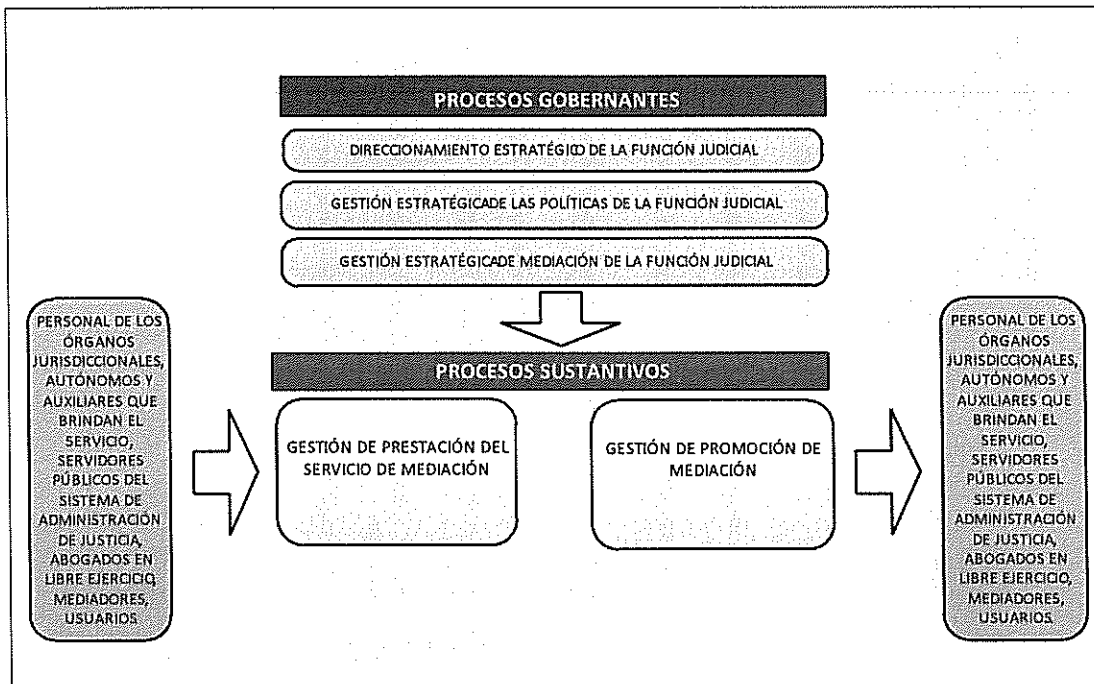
PROCESOS GOBERNANTES

DIRECCIONAMIENTO ESTRATÉGICO DE LA FUNCIÓN JUDICIAL

GESTIÓN ESTRATÉGICADE LAS POLÍTICAS DE LA FUNCIÓN JUDICIAL

GESTIÓN ESTRATÉGICADE MEDIACIÓN DE LA FUNCIÓN JUDICIAL

PERSONAL DE LOS ÓRGANOS JURISDICCIONALES, AUTÓNOMOS Y AUXILIARES QUE BRINDAN EL SERVICIO, SERVIDORES PÚBLICOS DEL SISTEMA DE ADMINISTRACIÓN DE JUSTICIA, ABOGADOS EN LIBRE EJERCICIO, MEDIADORES, USUARIOS

PROCESOS SUSTANTIVOS

GESTIÓN DE PRESTACIÓN DEL SERVICIO DE MEDIACIÓN

GESTIÓN DE PROMOCIÓN DE MEDIACIÓN

PERSONAL DE LOS ÓRGANOS JURISDICCIONALES, AUTÓNOMOS Y AUXILIARES QUE BRINDAN EL SERVICIO, SERVIDORES PÚBLICOS DEL SISTEMA DE ADMINISTRACIÓN DE JUSTICIA, ABOGADOS EN LIBRE EJERCICIO, MEDIADORES, USUARIOS.